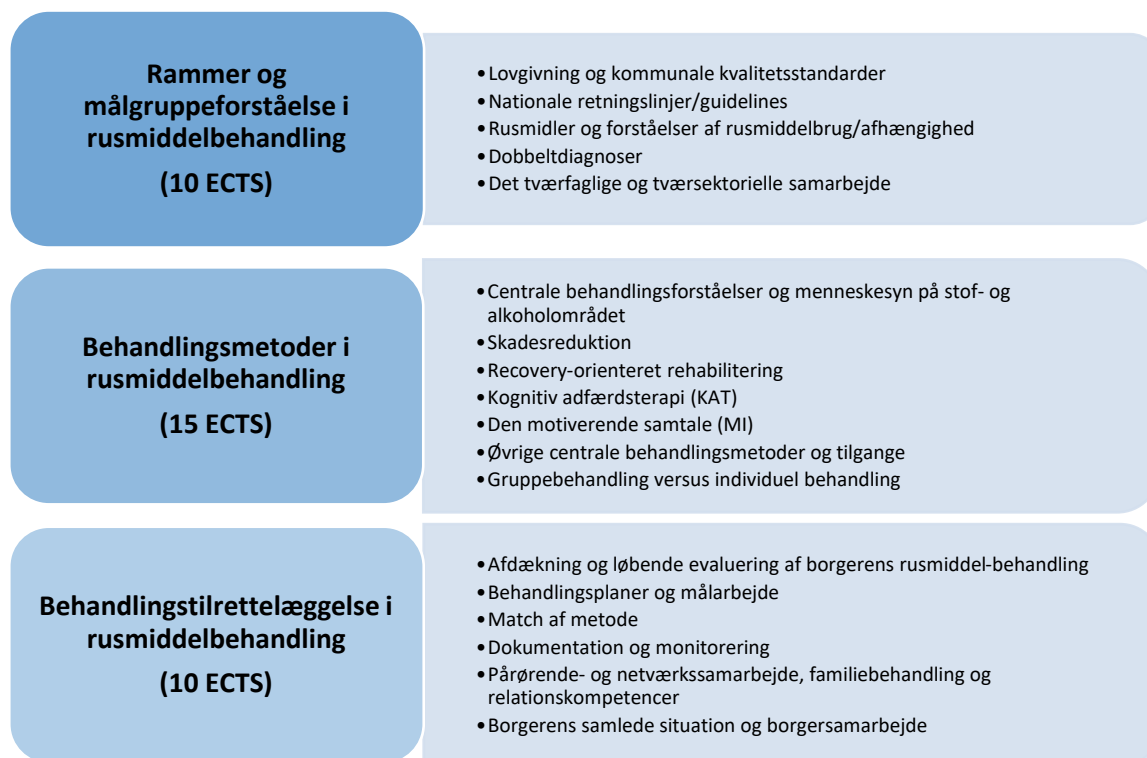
Rammer og målgruppeforståelse i rusmiddelbehandling

(10 ECTS)

- Lovgivning og kommunale kvalitetsstandarder
- Nationale retningslinjer/guidelines
- Rusmidler og forståelser af rusmiddelbrug/afhængighed
- Dobbeltdiagnoser
- Det tværfaglige og tværsektorielle samarbejde

Behandlingsmetoder i rusmiddelbehandling

(15 ECTS)

- Centrale behandlingsforståelser og menneskesyn på stof- og alkoholområdet
- Skadesreduktion
- Recovery-orienteret rehabilitering
- Kognitiv adfærdsterapi (KAT)
- Den motiverende samtale (MI)
- Øvrige centrale behandlingsmetoder og tilgange
- Gruppebehandling versus individuel behandling

Behandlingstilrettelæggelse i rusmiddelbehandling

(10 ECTS)

- Afdækning og løbende evaluering af borgerens rusmiddel-behandling
- Behandlingsplaner og målarbejde
- Match af metode
- Dokumentation og monitorering
- Pårørende- og netværkssamarbejde, familiebehandling og relationskompetencer
- Borgerens samlede situation og borgersamarbejde